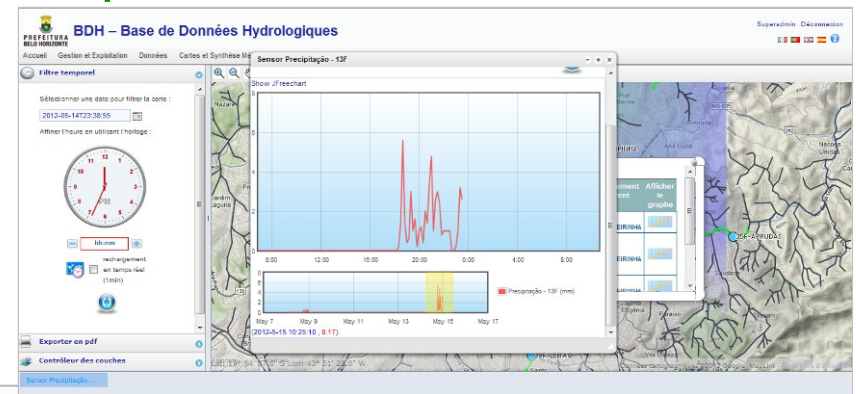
PREFEITURA BELO HORIZONTE

BDH – Base de Données Hydrologiques

Superadmin Déconnexion

Accueil Gestion et Exploitation Données Cartes et Synthèse Mé

Filtre temporel

Sélectionner une date pour filtrer la carte :

2012-05-14T23:38:55

Affiner l'heure en utilisant l'horloge :

hh:mm

rechargement en temps réel (1min)

Exporter en pdf

Contrôleur des couches

Sensor Precipitação - 13F

Show JFreechart

8
6
4
2
0

8:00 12:00 16:00 20:00 0:00 4:00 8:00

May 7 May 9 May 11 May 13 May 15 May 17

Precipitação - 13F (mm)

(2012-5-15 10:25:10 , 8.17).

ement ent

Afficher le graphe

EIRINHA
EIRINHA
EIRINHA

ARRUDAS

Sensor Precipitação...